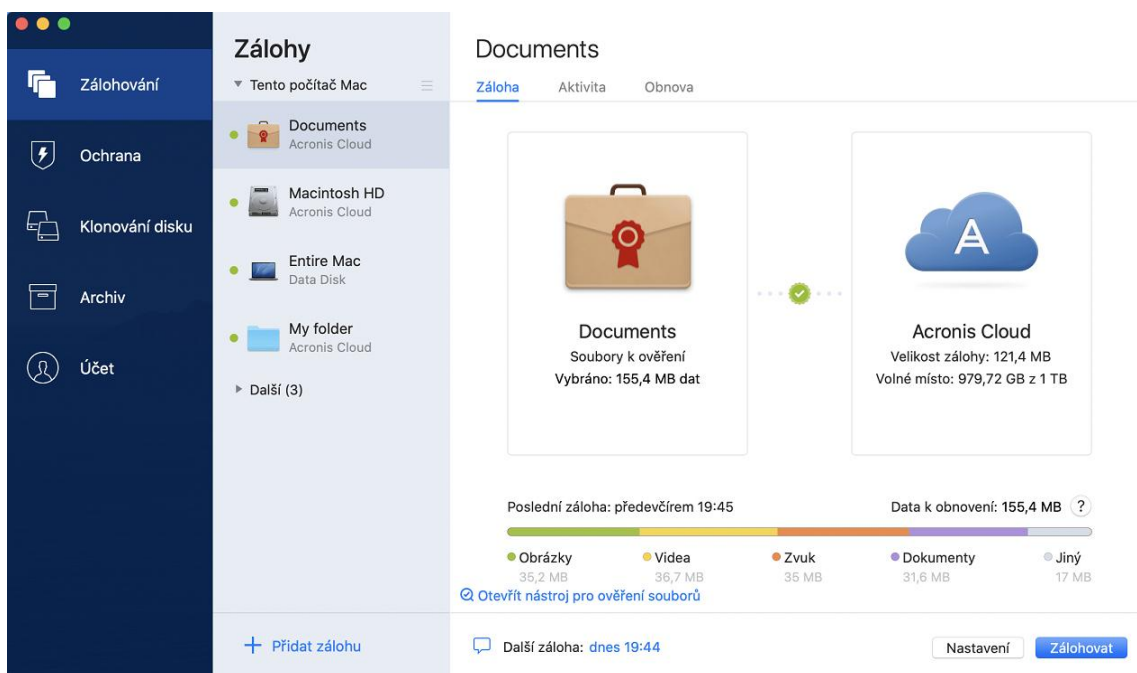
Zálohování

Ochrana

Klonování disku

Archiv

Účet

Zálohy

Tento počítač Mac

Documents
Acronis Cloud

Macintosh HD
Acronis Cloud

Entire Mac
Data Disk

My folder
Acronis Cloud

Další (3)

+ Přidat zálohu

Documents

Záloha Aktivita Obnova

A

Documents
Soubory k ověření
Vybráno: 155,4 MB dat

Acronis Cloud
Velikost zálohy: 121,4 MB
Volné místo: 979,72 GB z 1 TB

Poslední záloha: předevčírem 19:45

Data k obnovení: 155,4 MB ?

| Obrázky | Videa | Zvuk | Dokumenty | Jiný |
|---|---|---|---|---|
| 35,2 MB | 36,7 MB | 35 MB | 31,6 MB | 17 MB |

Otevřít nástroj pro ověření souborů

Další záloha: dnes 19:44

Nastavení

Zálohovat